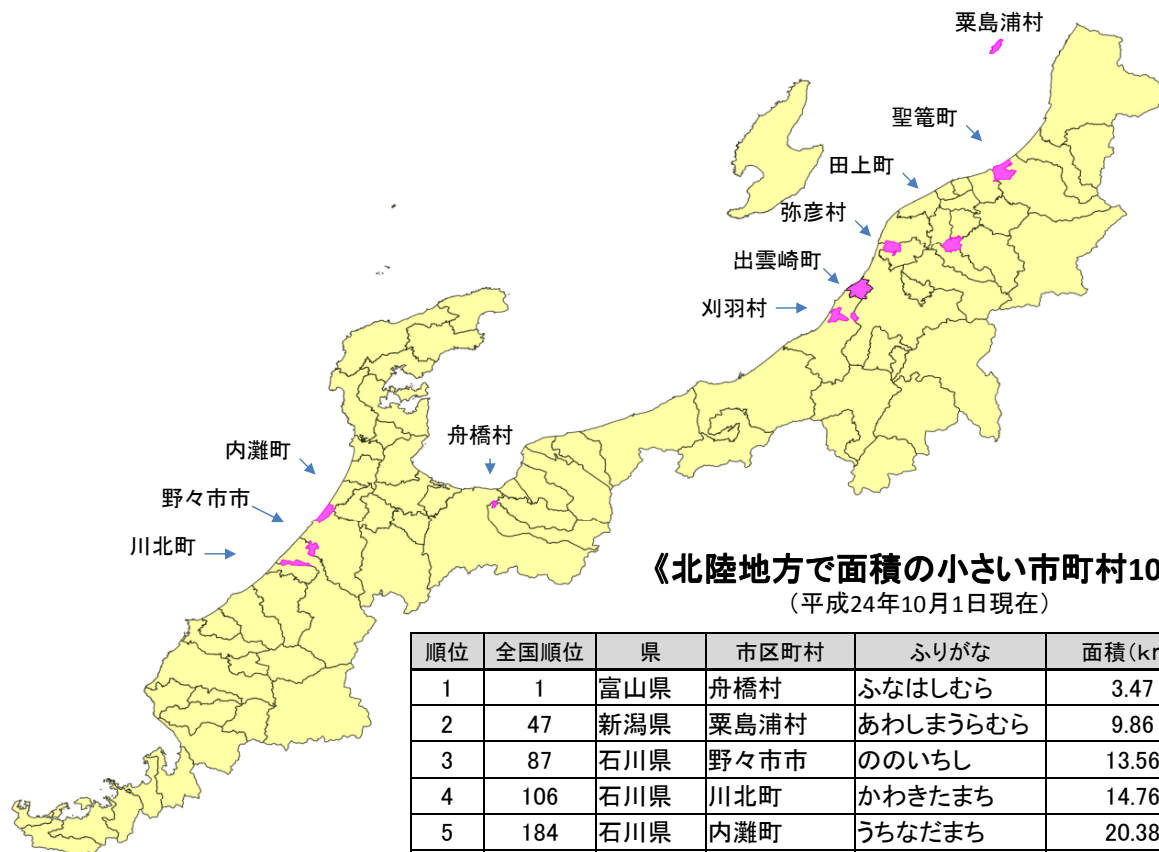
粟島浦村

聖篭町

田上町

弥彦村

出雲崎町

刈羽村

舟橋村

内灘町

野々市市

川北町

《北陸地方で面積の小さい市町村10
（平成24年10月1日現在）

| 順位 | 全国順位 | 県 | 市区町村 | ふりがな | 面積（kı |
|---|---|---|---|---|---|
| 1 | 1 | 富山県 | 舟橋村 | ふなはしむら | 3.47 |
| 2 | 47 | 新潟県 | 粟島浦村 | あわしまうらむら | 9.86 |
| 3 | 87 | 石川県 | 野々市市 | ののいちし | 13.56 |
| 4 | 106 | 石川県 | 川北町 | かわきたまち | 14.76 |
| 5 | 184 | 石川県 | 内灘町 | うちなだまち | 20.38 |